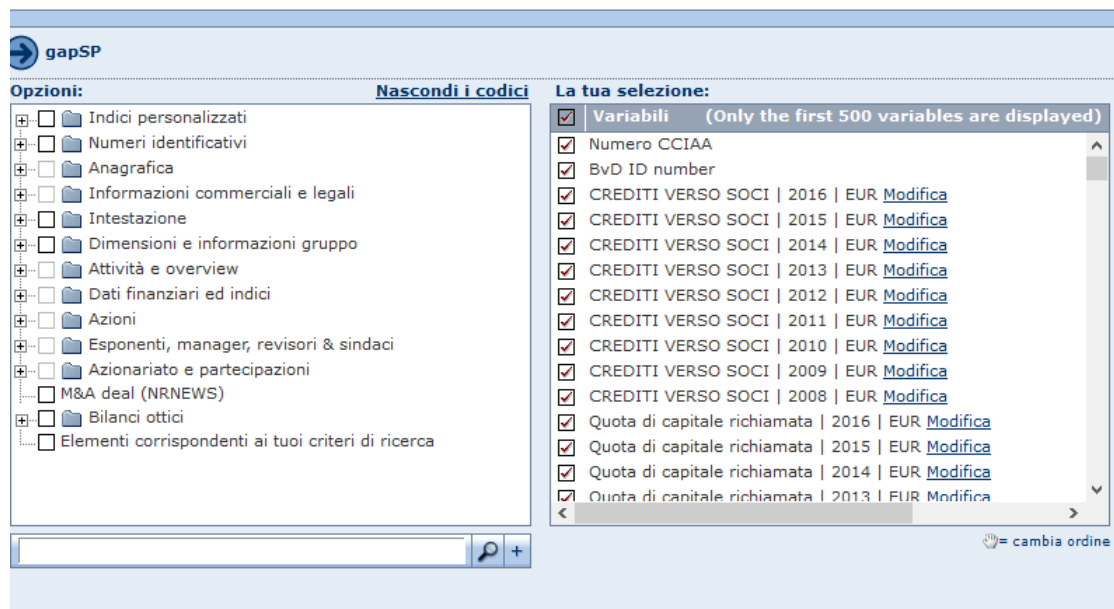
gapSP

Opzioni: Nascondi i codici

Indici personalizzati
Numeri identificativi
Anagrafica
Informazioni commerciali e legali
Intestazione
Dimensioni e informazioni gruppo
Attività e overview
Dati finanziari ed indici
Azioni
Esponenti, manager, revisori & sindaci
Azionariato e partecipazioni
M&A deal (NRNEWS)
Bilanci ottici
Elementi corrispondenti ai tuoi criteri di ricerca

+

La tua selezione:

Variabili (Only the first 500 variables are displayed)

Numero CCIAA
BvD ID number
CREDITI VERSO SOCI | 2016 | EUR Modifica
CREDITI VERSO SOCI | 2015 | EUR Modifica
CREDITI VERSO SOCI | 2014 | EUR Modifica
CREDITI VERSO SOCI | 2013 | EUR Modifica
CREDITI VERSO SOCI | 2012 | EUR Modifica
CREDITI VERSO SOCI | 2011 | EUR Modifica
CREDITI VERSO SOCI | 2010 | EUR Modifica
CREDITI VERSO SOCI | 2009 | EUR Modifica
CREDITI VERSO SOCI | 2008 | EUR Modifica
Quota di capitale richiamata | 2016 | EUR Modifica
Quota di capitale richiamata | 2015 | EUR Modifica
Quota di capitale richiamata | 2014 | EUR Modifica
Quota di capitale richiamata | 2013 | EUR Modifica

= cambia ordine